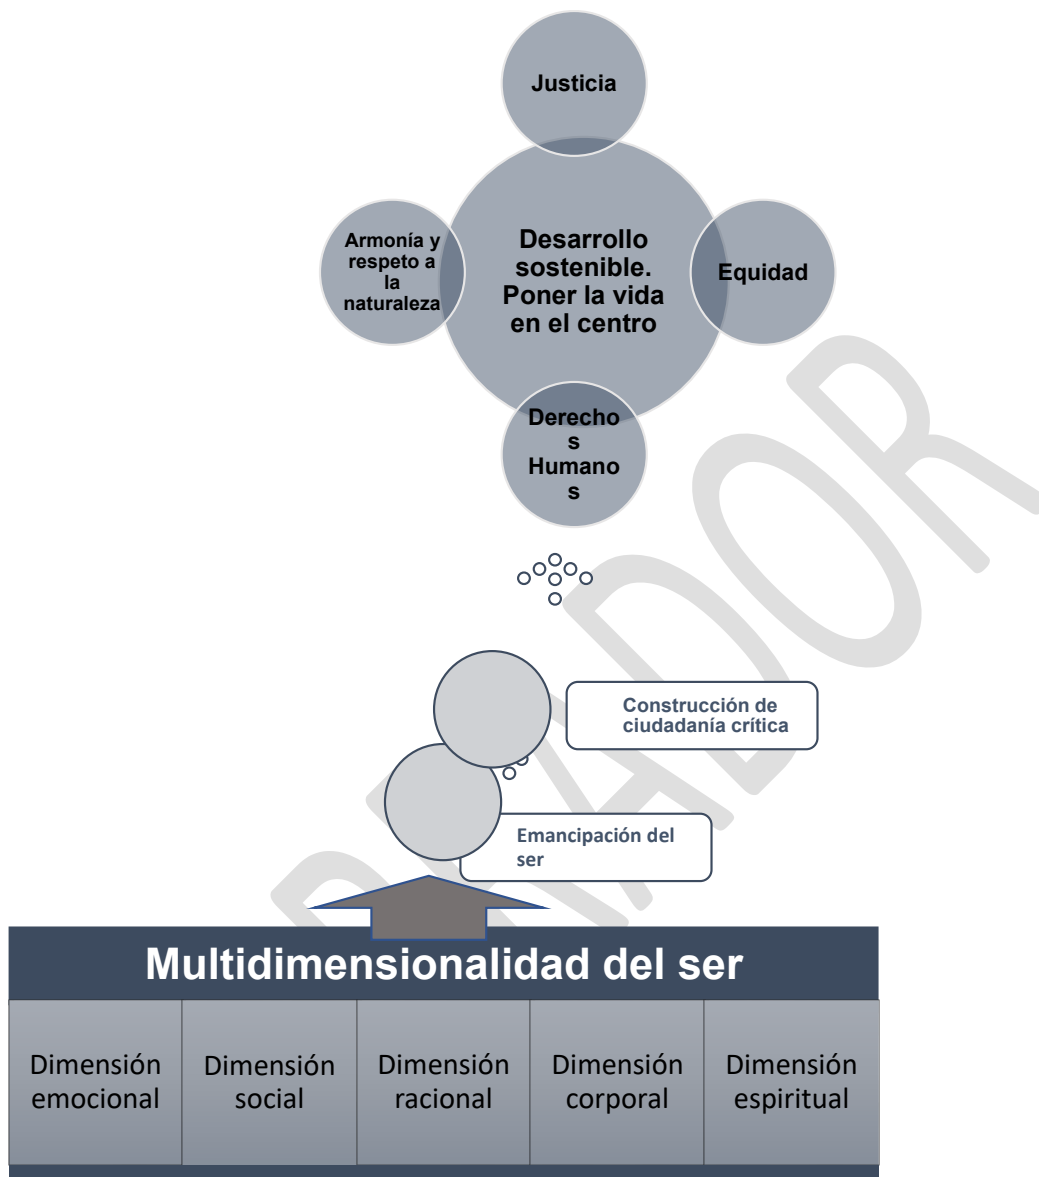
Justicia

Armonía y respeto a la naturaleza

Desarrollo sostenible. Poner la vida en el centro

Equidad

Derecho s Humano s

Construcción de ciudadanía crítica

Emancipación del ser

Multidimensionalidad del ser

| Dimensión emocional | Dimensión social | Dimensión racional | Dimensión corporal | Dimensión espiritual |
|---|---|---|---|---|

BORRADOR